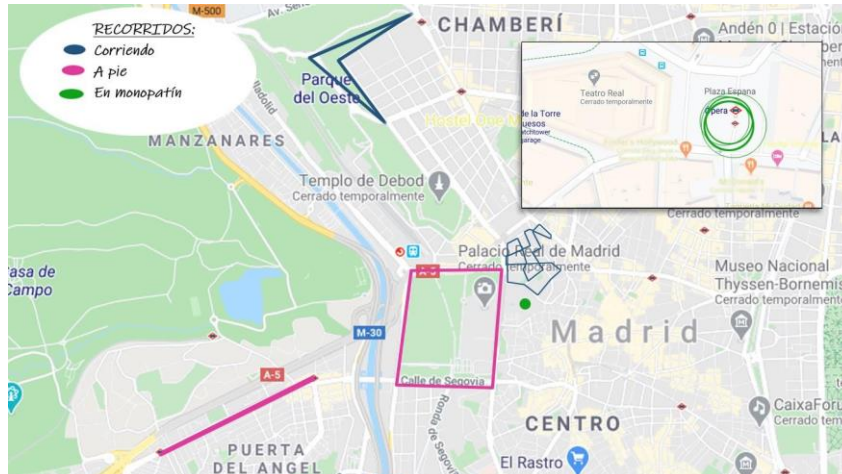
RECORRIDOS:
Corriendo
A pie
En monopatín

M-500
Av. Sene
CHAMBERÍ
Andén 0 | Estación
Parque del Oeste
lladolid
MANZANARES
Hostel One M
Templo de Debod
Cerrado temporalmente
Teatro Real
Cerrado temporalmente
Plaza España
Ópera
de la Torre
uesos
atchtower
arage
Cerrado temporalmente
Palacio Real de Madrid
Cerrado temporalmente
A-5
Museo Nacional Thyssen-Bornemisz
Cerrado temporalmente
asa de
ampo
Madrid
M-30
Calle de Segovia
Ronda de Segovia
A-5
CaixaForu
Cerrado temp
CENTRO
PUERTA DEL ANGEL
El Rastro